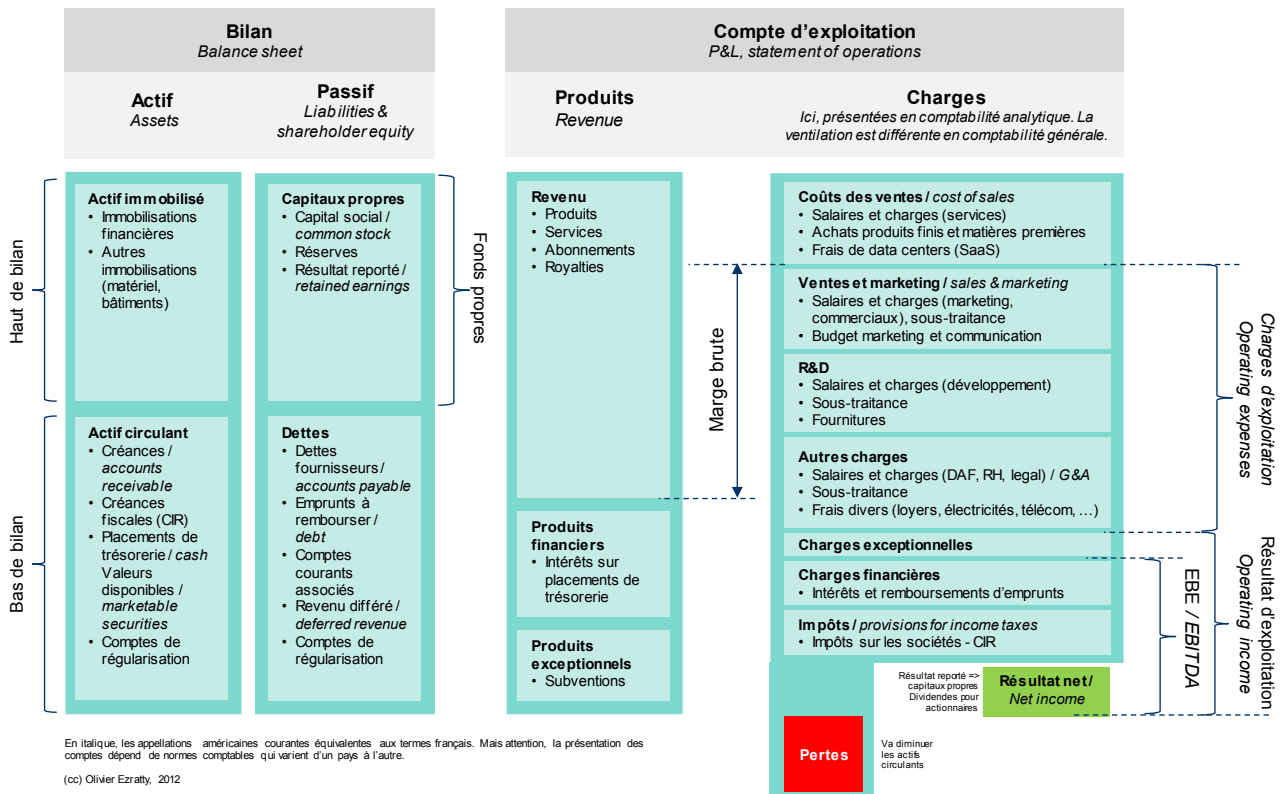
Bilan
*Balance sheet*

Actif
*Assets*

Passif
*Liabilities & shareholder equity*

Haut de bilan

Actif immobilisé
• Immobilisations financières
• Autres immobilisations (matériel, bâtiments)

Capitaux propres
• Capital social / *common stock*
• Réserves
• Résultat reporté / *retained earnings*

Fonds propres

Bas de bilan

Actif circulant
• Créances / *accounts receivable*
• Créances fiscales (CIR)
• Placements de trésorerie / *cash* Valeurs disponibles / *marketable securities*
• Comptes de régularisation

Dettes
• Dettes fournisseurs / *accounts payable*
• Emprunts à rembourser / *debt*
• Comptes courants associés
• Revenu différé / *deferred revenue*
• Comptes de régularisation

Compte d'exploitation
*P&L, statement of operations*

Produits
*Revenue*

Charges
*Ici, présentées en comptabilité analytique. La ventilation est différente en comptabilité générale.*

Revenu
• Produits
• Services
• Abonnements
• Royalties

Marge brute

Produits financiers
• Intérêts sur placements de trésorerie

Produits exceptionnels
• Subventions

Coûts des ventes / *cost of sales*
• Salaires et charges (services)
• Achats produits finis et matières premières
• Frais de data centers (SaaS)

Ventes et marketing / *sales & marketing*
• Salaires et charges (marketing, commerciaux), sous-traitance
• Budget marketing et communication

R&D
• Salaires et charges (développement)
• Sous-traitance
• Fournitures

Autres charges
• Salaires et charges (DAF, RH, legal) / *G&A*
• Sous-traitance
• Frais divers (loyers, électricités, télécom, …)

Charges exceptionnelles

Charges financières
• Intérêts et remboursements d'emprunts

Impôts / *provisions for income taxes*
• Impôts sur les sociétés - CIR

Charges d'exploitation
*Operating expenses*

Résultat d'exploitation
*Operating income*

EBE / *EBITDA*

Résultat reporté => capitaux propres
Dividendes pour actionnaires

Résultat net /
*Net income*

Pertes

Va diminuer les actifs circulants

En italique, les appellations américaines courantes équivalentes aux termes français. Mais attention, la présentation des comptes dépend de normes comptables qui varient d'un pays à l'autre.

(cc) Olivier Ezratty, 2012